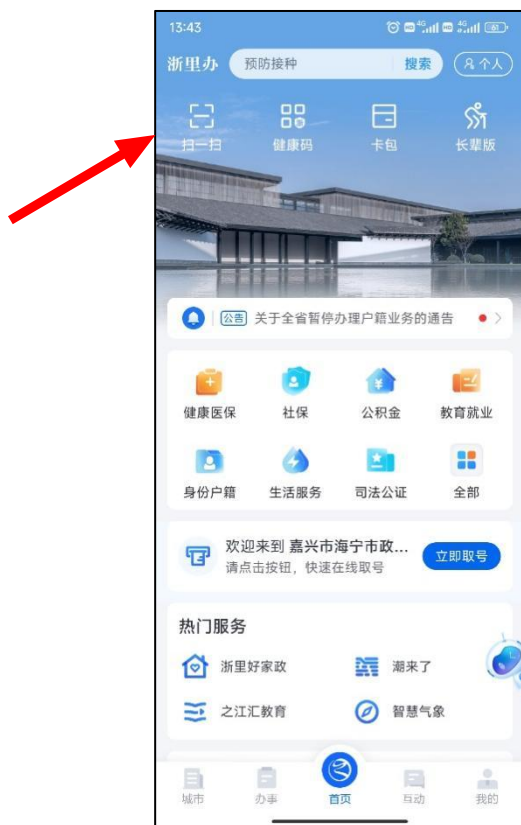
13:43

浙里办 预防接种 搜索 个人

扫一扫 健康码 卡包 长辈版

公告 关于全省暂停办理户籍业务的通告

健康医保 社保 公积金 教育就业

身份户籍 生活服务 司法公证 全部

欢迎来到 嘉兴市海宁市政...
请点击按钮，快速在线取号
立即取号

热门服务

浙里好家政 潮来了

之江汇教育 智慧气象

城市 办事 首页 互动 我的